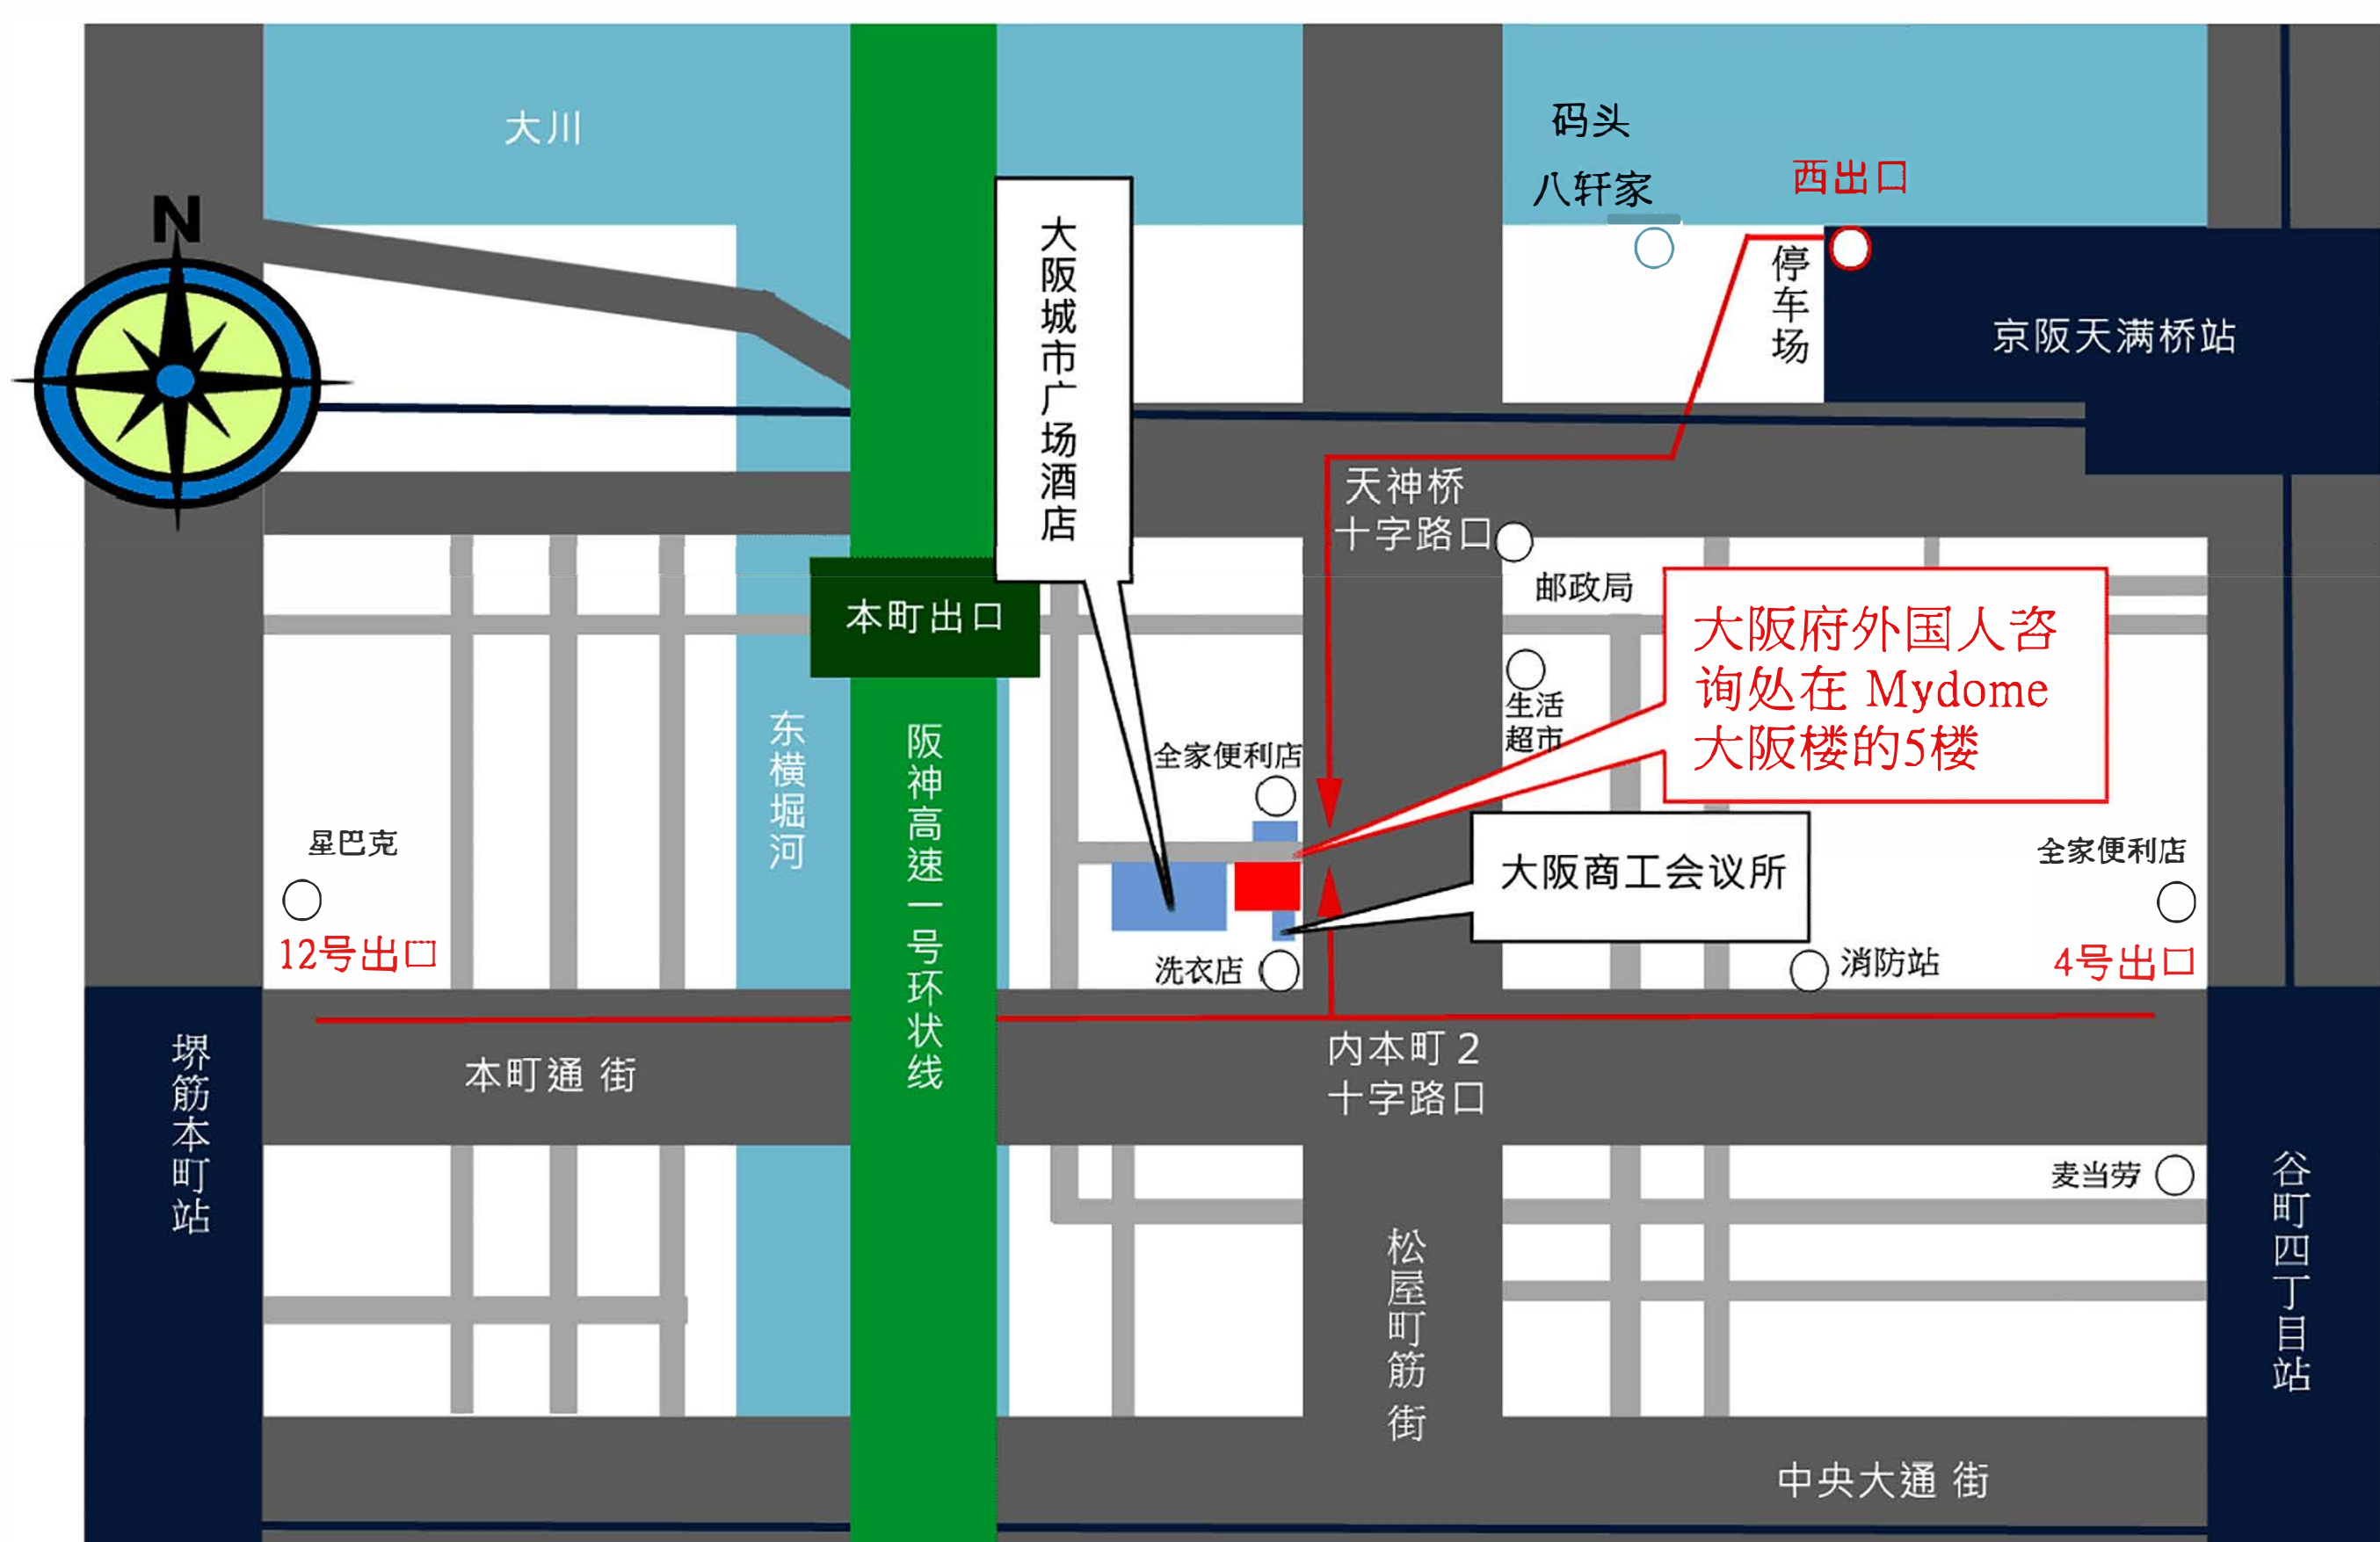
N

大川

码头

八轩家

西出口

停车场

京阪天满桥站

大阪城市广场酒店

天神桥十字路口

邮政局

本町出口

大阪府外国人咨询处在 Mydome 大阪楼的5楼

生活超市

东横堀河

阪神高速一号环状线

全家便利店

星巴克

大阪商工会议所

全家便利店

12号出口

洗衣店

消防站

4号出口

堺筋本町站

本町通 街

内本町 2 十字路口

麦当劳

松屋町筋街

谷町四丁目站

中央大通 街